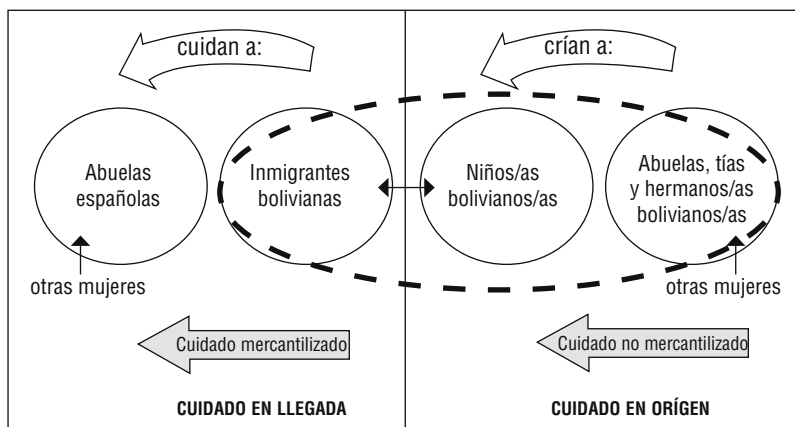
cuidan a:

crían a:

Abuelas españolas

Inmigrantes bolivianas

Niños/as bolivianos/as

Abuelas, tías y hermanos/as bolivianos/as

otras mujeres

otras mujeres

Cuidado mercantilizado

Cuidado no mercantilizado

CUIDADO EN LLEGADA

CUIDADO EN ORÍGEN